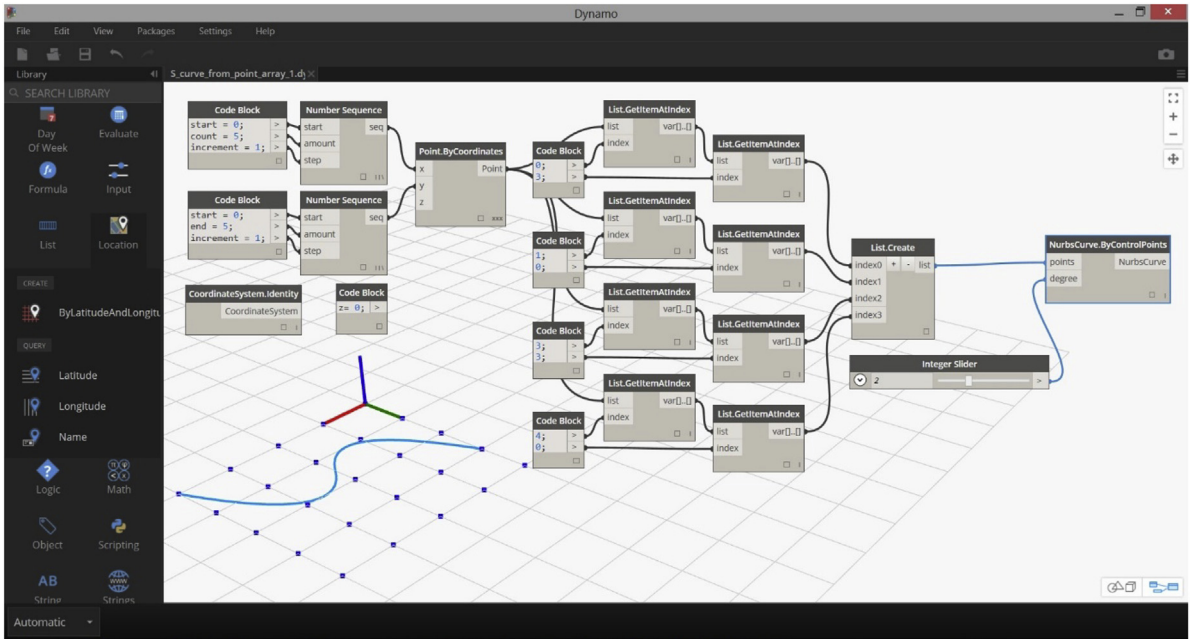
Dynamo

File Edit View Packages Settings Help

Library

S_curve_from_point_array_1.dy

SEARCH LIBRARY

Day Of Week

Evaluate

Formula

Input

List

Location

CREATE

ByLatitudeAndLongitu

QUERY

Latitude

Longitude

Name

Logic

Math

Object

Scripting

String

Strings

Automatic

Code Block
start = 0;
count = 5;
increment = 1;

Number Sequence
start
amount
step
seq

Code Block
start = 0;
end = 5;
increment = 1;

Number Sequence
start
amount
step
seq

Point.ByCoordinates
x
y
z
Point

CoordinateSystem.Identity
CoordinateSystem

Code Block
z= 0;

Code Block
0;
3;

Code Block
1;
0;

Code Block
3;
3;

Code Block
4;
0;

List.GetItemAtIndex
list
index
var[]..[]

List.GetItemAtIndex
list
index
var[]..[]

List.GetItemAtIndex
list
index
var[]..[]

List.GetItemAtIndex
list
index
var[]..[]

List.GetItemAtIndex
list
index
var[]..[]

List.GetItemAtIndex
list
index
var[]..[]

List.GetItemAtIndex
list
index
var[]..[]

List.GetItemAtIndex
list
index
var[]..[]

List.Create
index0
index1
index2
index3
list

Integer Slider
2

NurbsCurve.ByControlPoints
points
degree
NurbsCurve